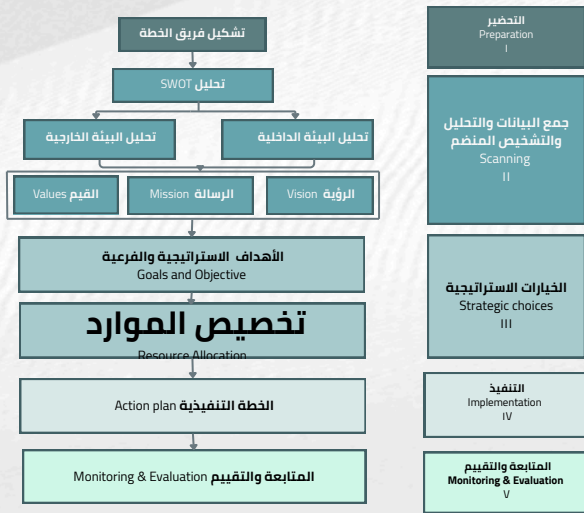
تشكيل فريق الخطة

تحليل SWOT

تحليل البيئة الخارجية

تحليل البيئة الداخلية

القيم Values

الرسالة Mission

الرؤية Vision

الأهداف الاستراتيجية والفرعية
Goals and Objective

تخصيص الموارد
Resource Allocation

الخطة التنفيذية Action plan

المتابعة والتقييم Monitoring & Evaluation

التحضير
Preparation
I

جمع البيانات والتحليل والتشخيص المنضم
Scanning
II

الخيارات الاستراتيجية
Strategic choices
III

التنفيذ
Implementation
IV

المتابعة والتقييم
Monitoring & Evaluation
V